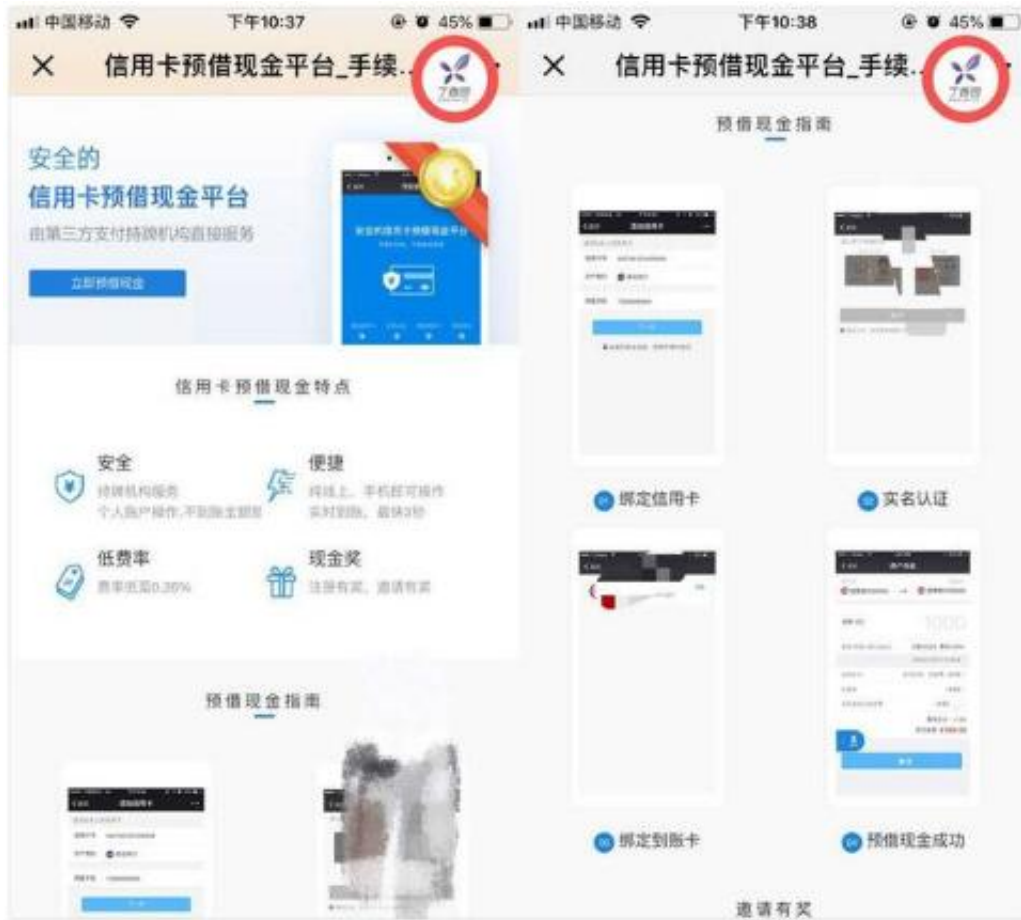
中国移动 下午10:37 45%

× 信用卡预借现金平台_手续...

安全的
信用卡预借现金平台
由第三方支付持牌机构直接服务

立即预借现金

信用卡预借现金特点

安全
持牌机构服务
个人账户操作,不到账主资金

便捷
纯线上,手机即可操作
实时到账,最快3秒

低费率
费率低至0.38%

现金奖
注册有奖,邀请有奖

预借现金指南

中国移动 下午10:38 45%

× 信用卡预借现金平台_手续...

预借现金指南

01 绑定信用卡

02 实名认证

03 绑定到账卡

04 预借现金成功

邀请有奖